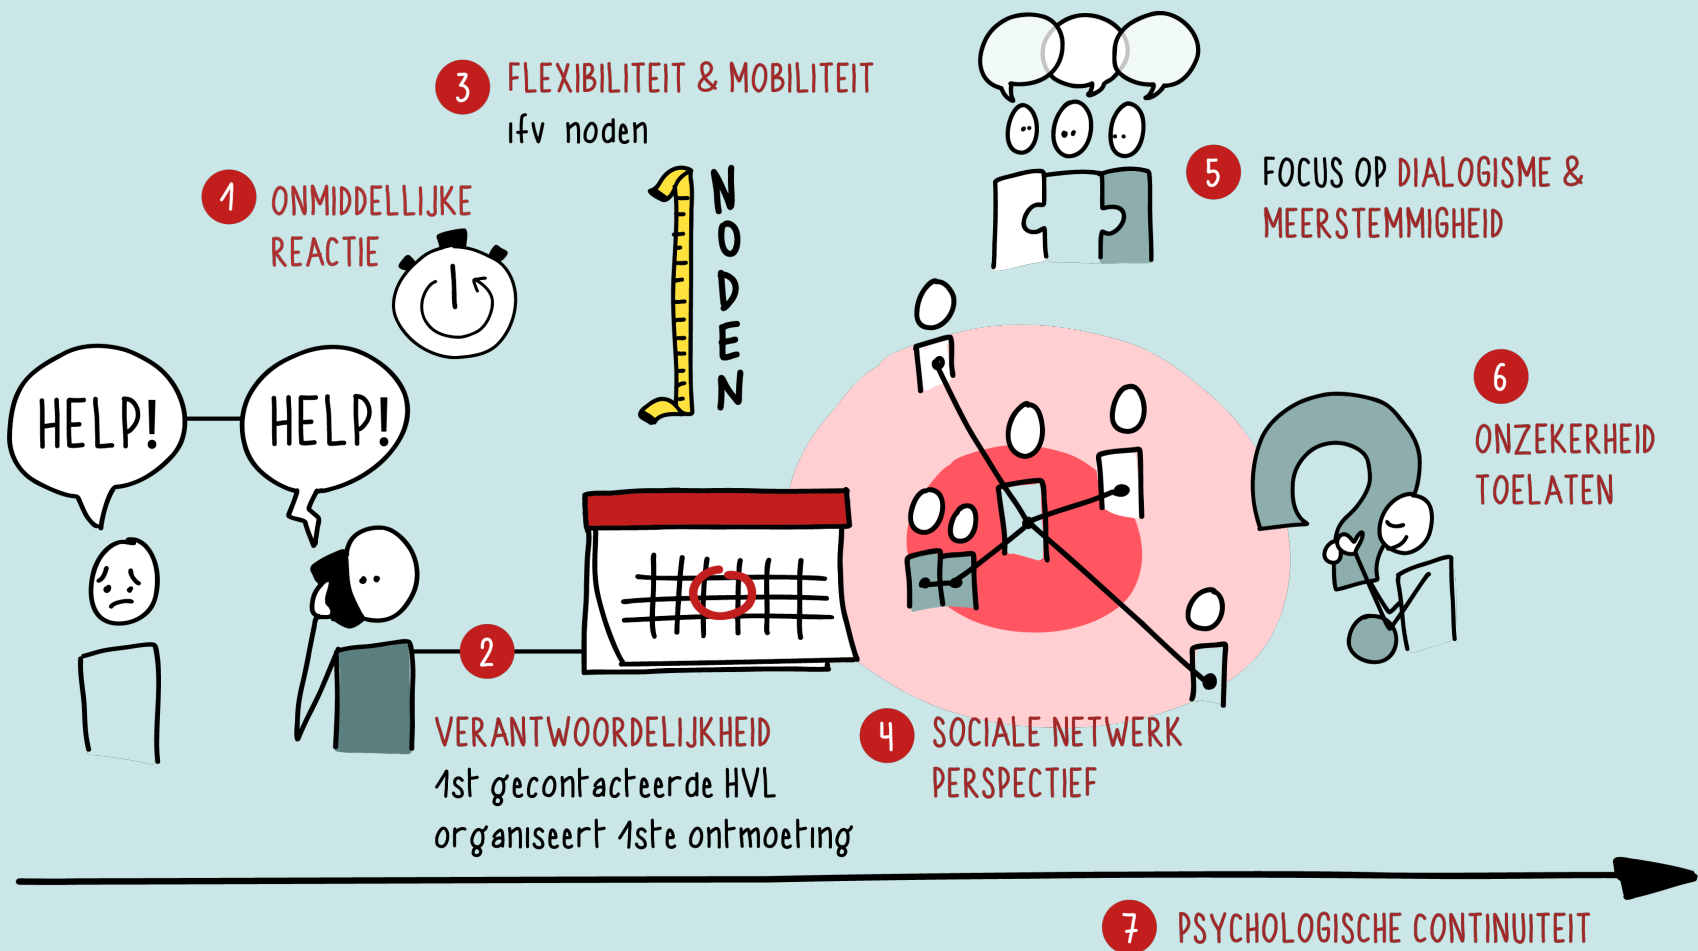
3 FLEXIBILITEIT & MOBILITEIT
ifv noden

NODEN

1 ONMIDDELLIJKE REACTIE

5 FOCUS OP DIALOGISME & MEERSTEMMIGHEID

6 ONZEKERHEID TOELATEN

HELP!

HELP!

2

VERANTWOORDELIJKHEID
1st gecontacteerde HVL organiseert 1ste ontmoeting

4 SOCIALE NETWERK PERSPECTIEF

7 PSYCHOLOGISCHE CONTINUITEIT